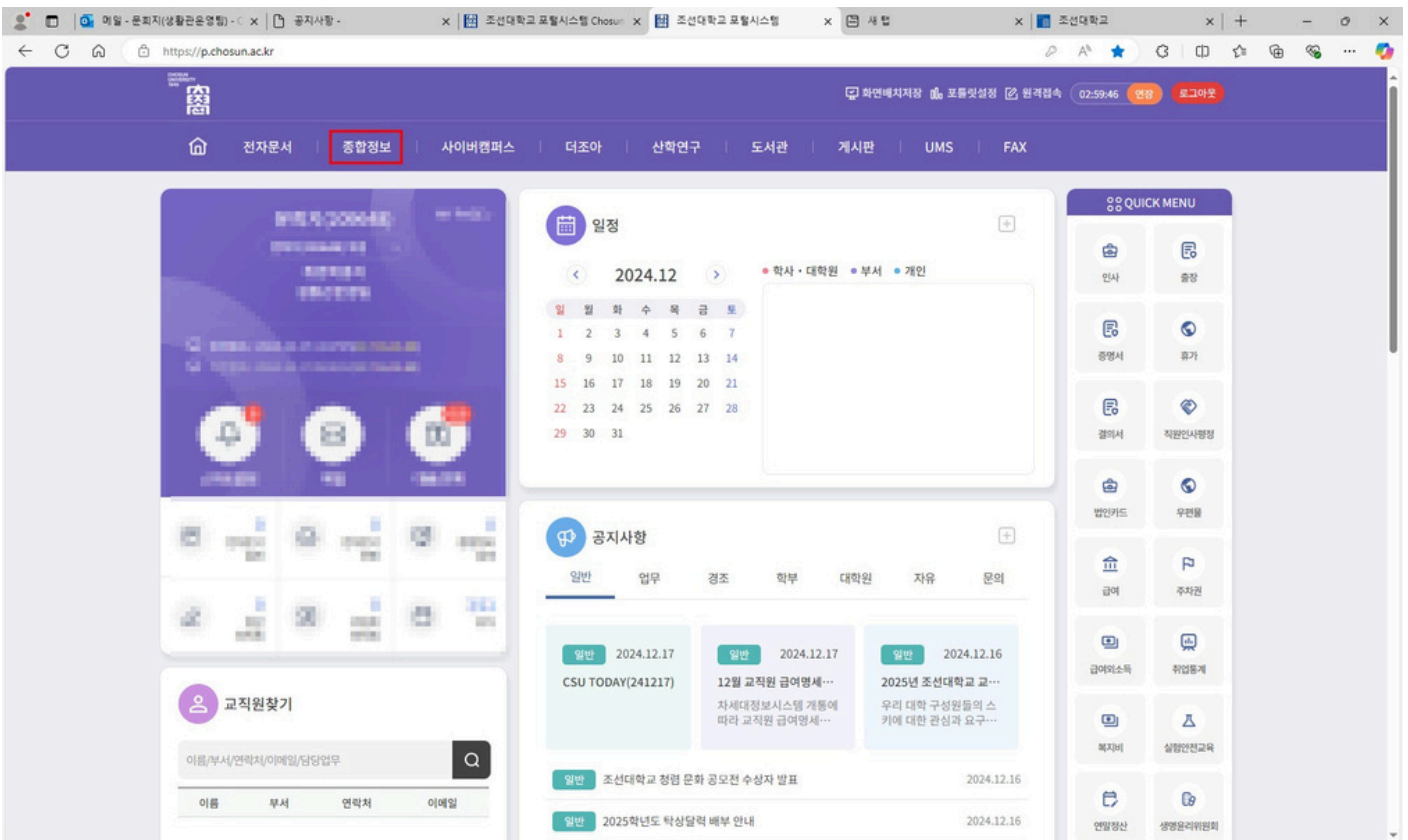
메일 - 문회지(생활관운영팀) - C × | 공지사항 - × | 조선대학교 포털시스템 Chosun × | 조선대학교 포털시스템 × | 새 탭 × | 조선대학교 × | +

https://p.chosun.ac.kr

화면배치저장 포틀릿설정 원격접속 02:59:46 연장 로그아웃

전자문서 | 종합정보 | 사이버캠퍼스 | 더조아 | 산학연구 | 도서관 | 게시판 | UMS | FAX

일정

2024.12

• 학사 · 대학원 • 부서 • 개인

| 일 | 월 | 화 | 수 | 목 | 금 | 토 |
|---|---|---|---|---|---|---|
| 1 | 2 | 3 | 4 | 5 | 6 | 7 |
| 8 | 9 | 10 | 11 | 12 | 13 | 14 |
| 15 | 16 | 17 | 18 | 19 | 20 | 21 |
| 22 | 23 | 24 | 25 | 26 | 27 | 28 |
| 29 | 30 | 31 | | | | |

공지사항

일반 업무 경조 학부 대학원 자유 문의

일반 2024.12.17
CSU TODAY(241217)

일반 2024.12.17
12월 교직원 급여명세···
차세대정보시스템 개통에 따라 교직원 급여명세···

일반 2024.12.16
2025년 조선대학교 교···
우리 대학 구성원들의 스키에 대한 관심과 요구···

일반 조선대학교 청렴 문화 공모전 수상자 발표 2024.12.16

일반 2025학년도 탁상달력 배부 안내 2024.12.16

교직원찾기

이름/부서/연락처/이메일/담당업무

이름 부서 연락처 이메일

QUICK MENU

인사 출장 증명서 휴가 결의서 직원인사행정 법인카드 우편물 급여 주차권 급여외소득 취업통계 복지비 실험안전교육 연말정산 생명윤리위원회